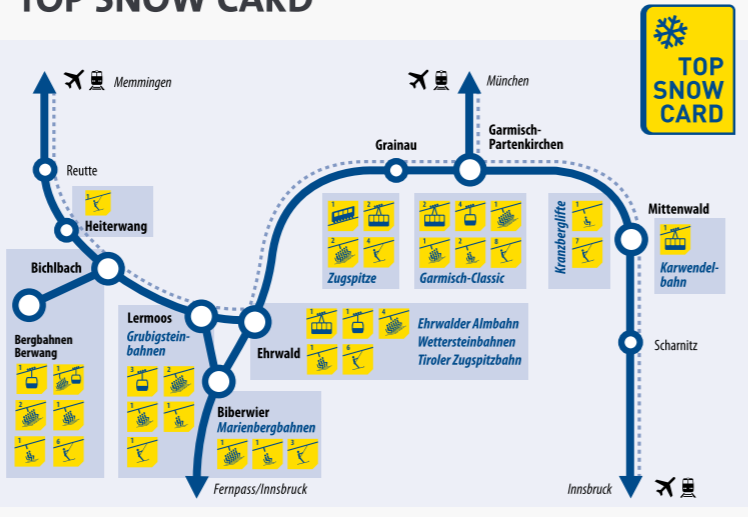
TOP SNOW CARD

TOP SNOW CARD

Memmingen

München

Reutte

1

Heiterwang

Bichlbach

Bergbahnen Berwang

1 1 2 1 1 6

Lermoos

Grubigsteinbahnen

3 2 1 1 1 1

Biberwier

Marienbergbahnen

1 1 3

Fernpass/Innsbruck

Ehrwald

1 1 4 1 6

Ehrwalder Almbahn

Wettersteinbahnen

Tiroler Zugspitzbahn

Grainau

1 1 2 4

Zugspitze

Garmisch-Partenkirchen

2 4 1 1 2 8

Garmisch-Classic

Kranzberglifte

1 7

Mittenwald

1

Karwendelbahn

Scharnitz

Innsbruck